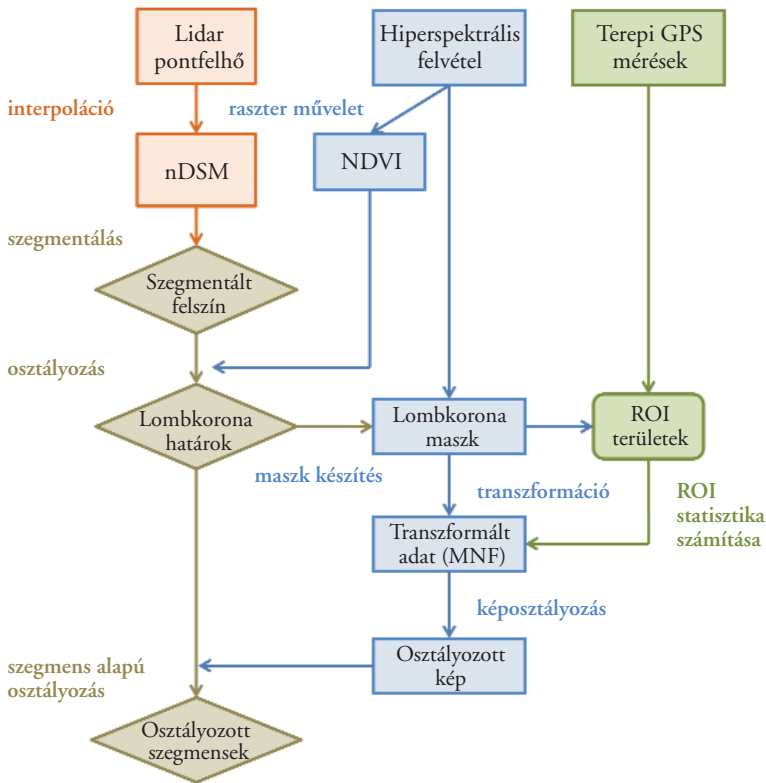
Lidar pontfelhő

Hiperspektrális felvétel

Terepi GPS mérések

interpoláció

raszter művelet

nDSM

NDVI

szegmentálás

Szegmentált felszín

osztályozás

Lombkorona határok

Lombkorona maszk

ROI területek

maszk készítés

transzformáció

ROI statisztika számítása

Transzformált adat (MNF)

képosztályozás

szegmens alapú osztályozás

Osztályozott kép

Osztályozott szegmensek